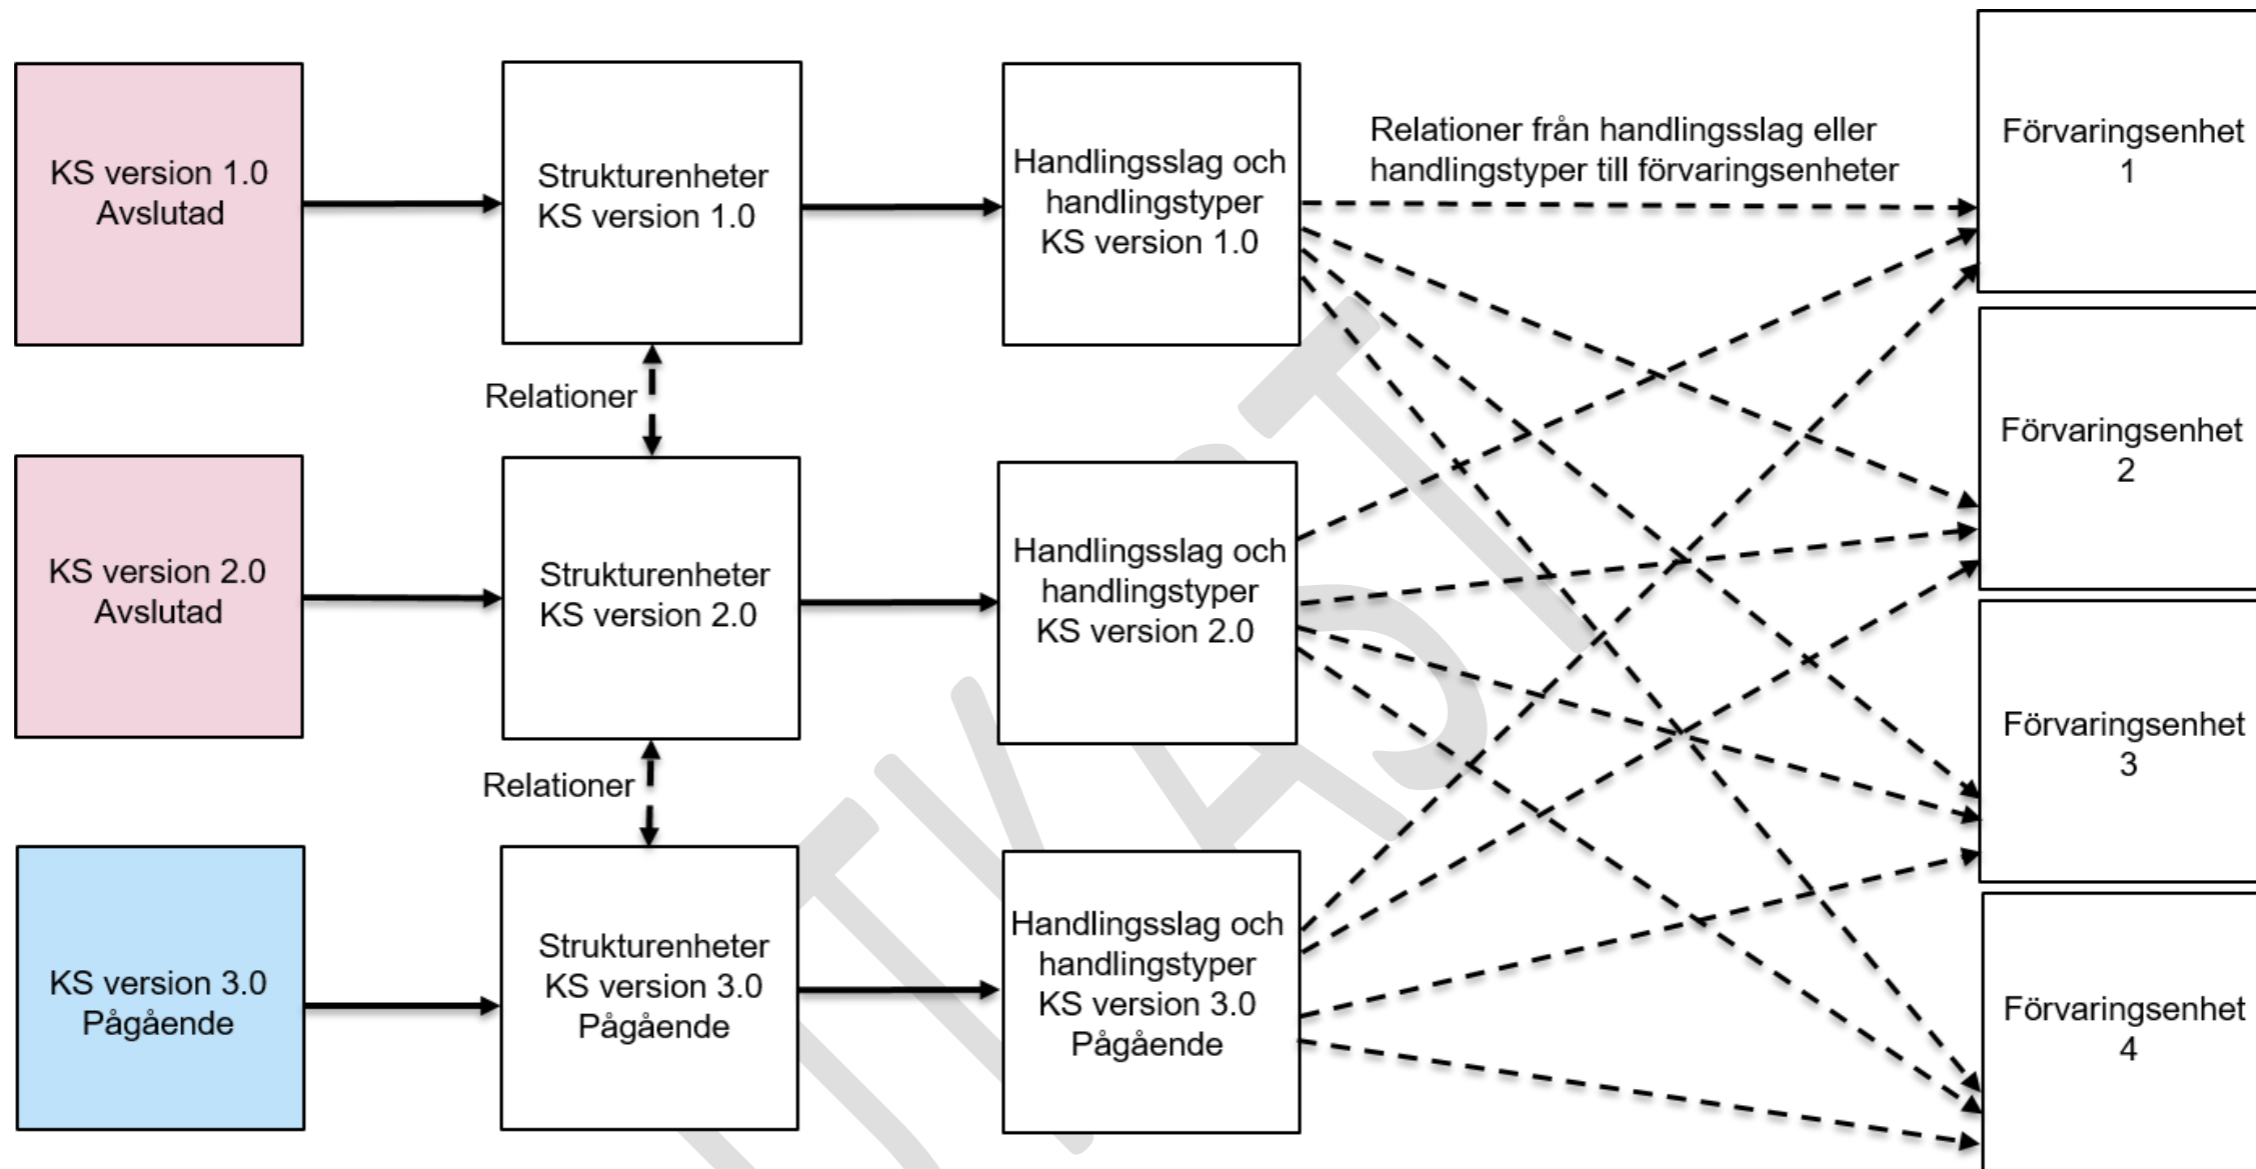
KS version 1.0
Avslutad

Strukturenheter
KS version 1.0

Handlingsslag och
handlingstyper
KS version 1.0

Relationer från handlingsslag eller
handlingstyper till förvaringsenheter

Förvaringsenhet
1

Relationer

KS version 2.0
Avslutad

Strukturenheter
KS version 2.0

Handlingsslag och
handlingstyper
KS version 2.0

Förvaringsenhet
2

Relationer

Förvaringsenhet
3

KS version 3.0
Pågående

Strukturenheter
KS version 3.0
Pågående

Handlingsslag och
handlingstyper
KS version 3.0
Pågående

Förvaringsenhet
4